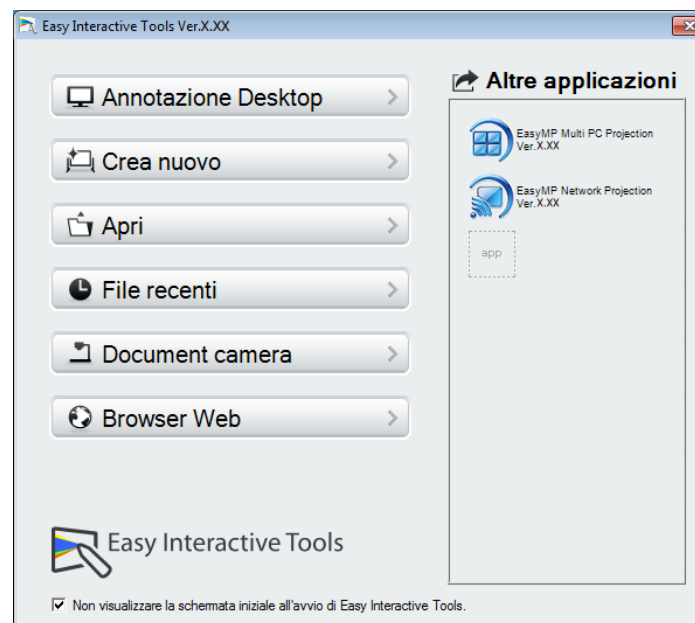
Easy Interactive Tools Ver.X.XX

Annotazione Desktop

Crea nuovo

Apri

File recenti

Document camera

Browser Web

Altre applicazioni

EasyMP Multi PC Projection Ver.X.XX

EasyMP Network Projection Ver.X.XX

app

Easy Interactive Tools

Non visualizzare la schermata iniziale all'avvio di Easy Interactive Tools.